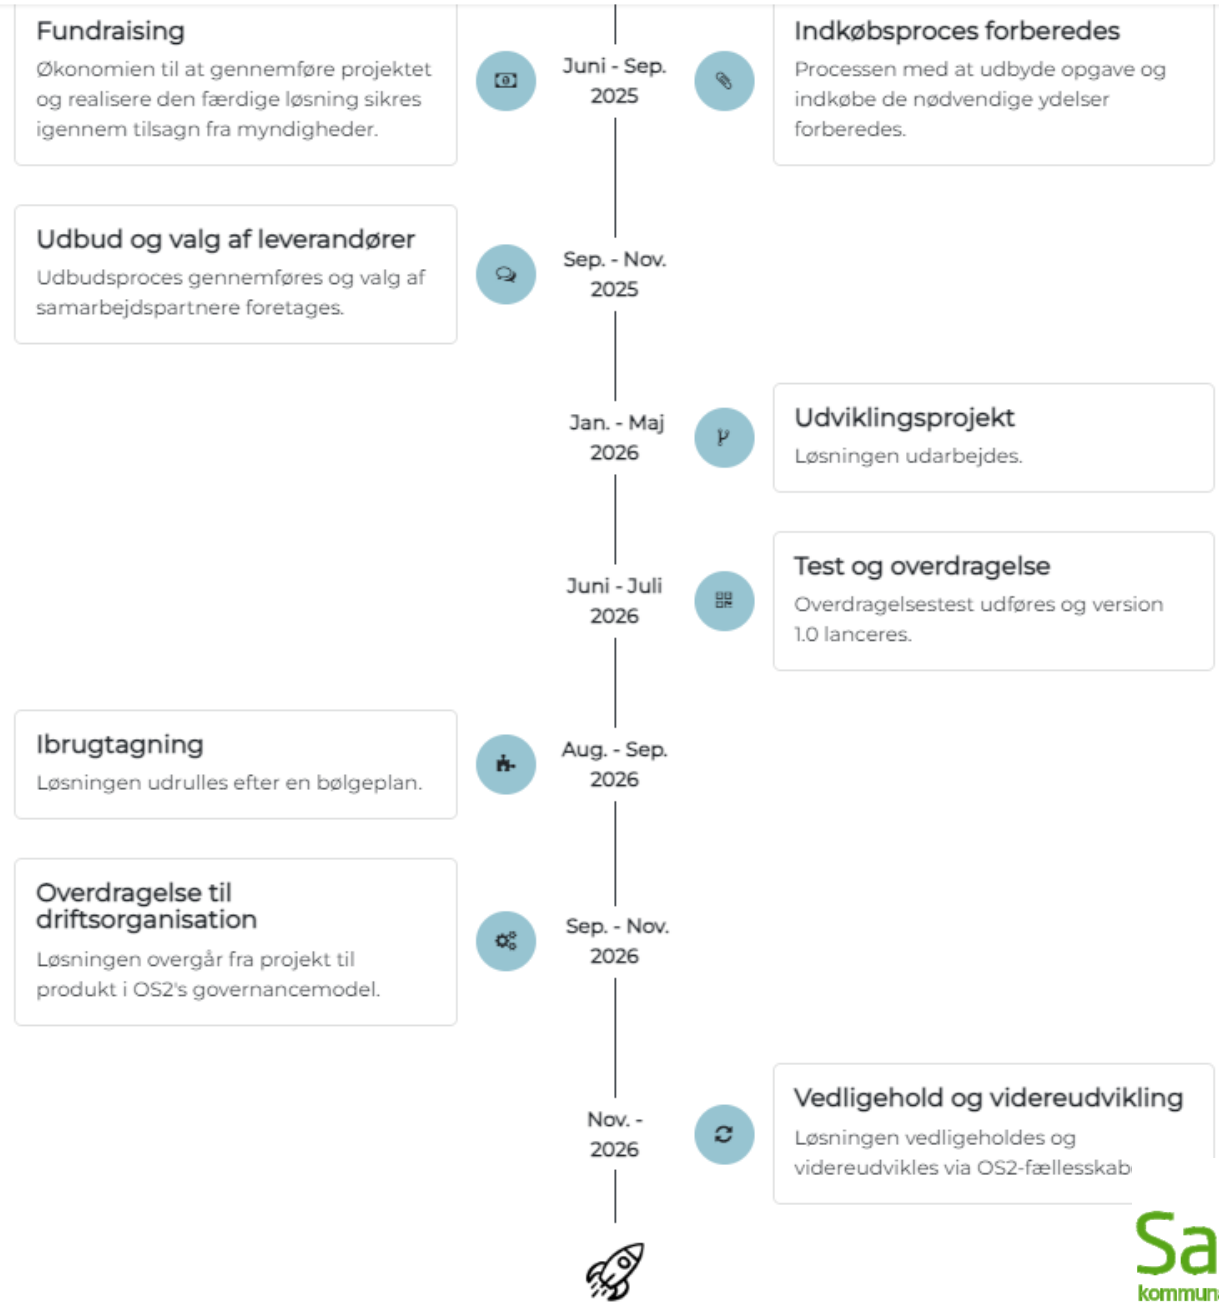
Fundraising
Økonomien til at gennemføre projektet og realisere den færdige løsning sikres igennem tilsagn fra myndigheder.

Juni - Sep.
2025

Indkøbsproces forberedes
Processen med at udbyde opgave og indkøbe de nødvendige ydelser forberedes.

Udbud og valg af leverandører
Udbudsproces gennemføres og valg af samarbejdspartnere foretages.

Sep. - Nov.
2025

Jan. - Maj
2026

Udviklingsprojekt
Løsningen udarbejdes.

Juni - Juli
2026

Test og overdragelse
Overdragelsestest udføres og version 1.0 lanceres.

Ibrugtagning
Løsningen udrulles efter en bølgeplan.

Aug. - Sep.
2026

Overdragelse til driftsorganisation
Løsningen overgår fra projekt til produkt i OS2's governancemodel.

Sep. - Nov.
2026

Nov. -
2026

Vedligehold og videreudvikling
Løsningen vedligeholdes og videreudvikles via OS2-fællesskab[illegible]

Sa
kommun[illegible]